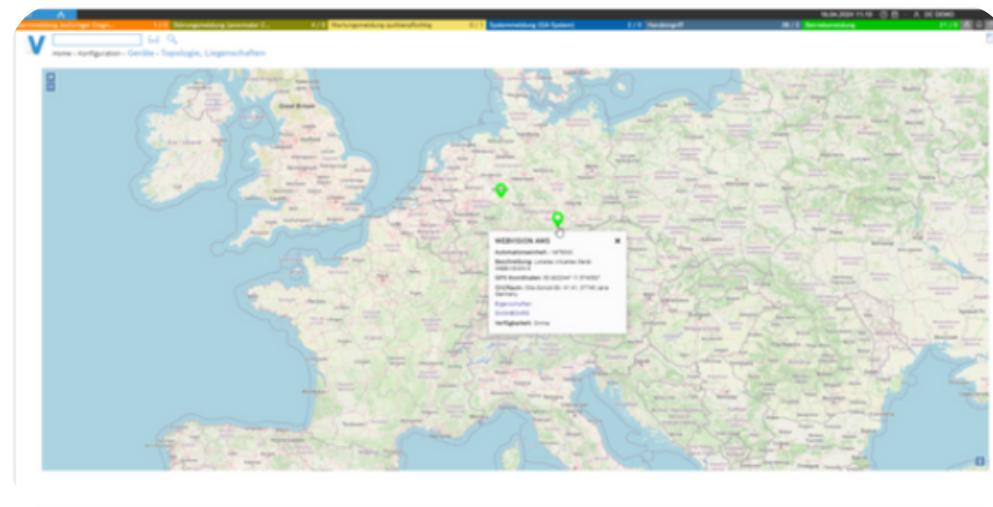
Home › Konfiguration › Geräte › Topologie, Liegenschaften

Störungsmeldung (Leitmelder) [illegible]
Wartungsmeldung quittierpflichtig
Systemmeldung (SVA-System)
Handeingriff
Betriebsmeldung

Great Britain

WEBVISION AWS
Automationseinheit: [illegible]
Beschreibung: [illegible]
GPS Koordinaten: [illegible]
Ort/Raum: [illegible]
Eigenschaften
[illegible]
Verfügbarkeit: Online